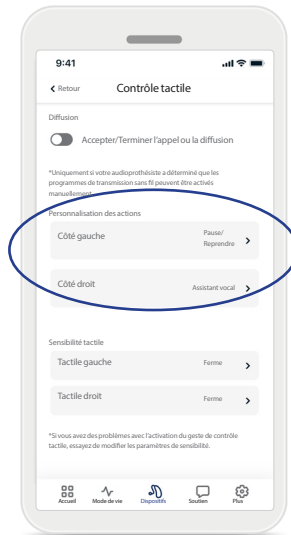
9:41

‹ Retour Contrôle tactile

Diffusion

Accepter/Terminer l'appel ou la diffusion

*Uniquement si votre audioprothésiste a déterminé que les programmes de transmission sans fil peuvent être activés manuellement

Personnalisation des actions

Côté gauche Pause/ Reprendre ›

Côté droit Assistant vocal ›

Sensibilité tactile

Tactile gauche Ferme ›

Tactile droit Ferme ›

*Si vous avez des problèmes avec l'activation du geste de contrôle tactile, essayez de modifier les paramètres de sensibilité.

Accueil Mode de vie Dispositifs Soutien Plus